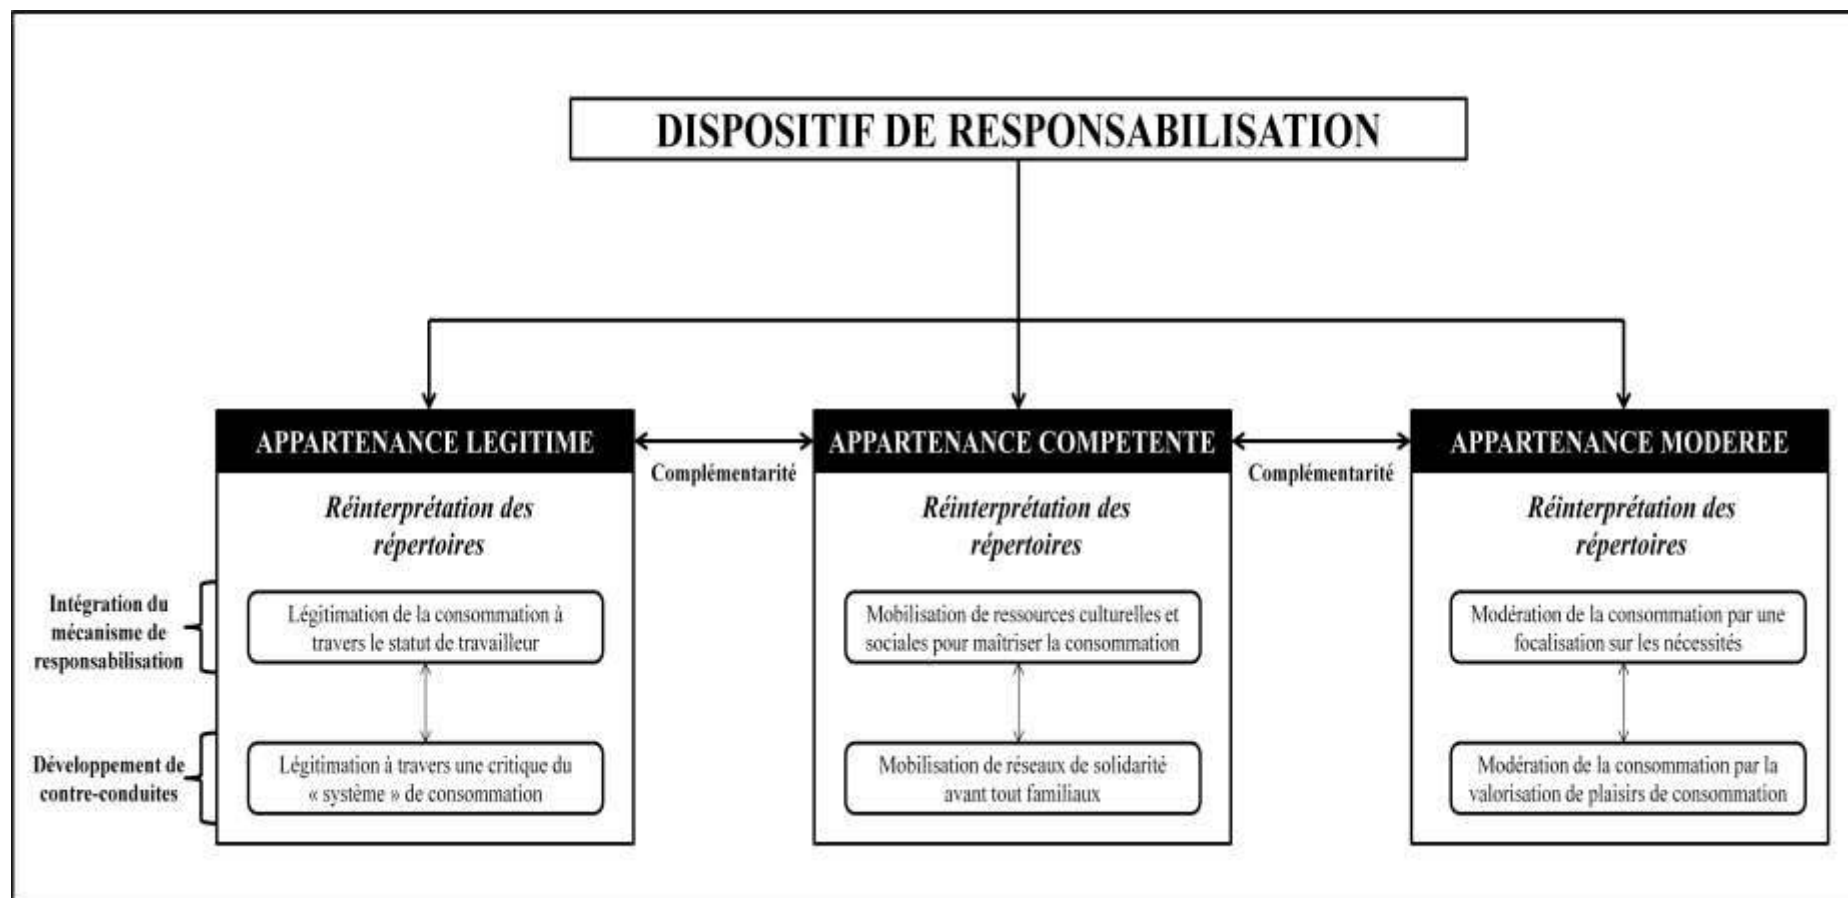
DISPOSITIF DE RESPONSABILISATION

APPARTENANCE LEGITIME

Complémentarité

APPARTENANCE COMPETENTE

Complémentarité

APPARTENANCE MODEREE

Réinterprétation des répertoires

Intégration du mécanisme de responsabilisation

Légitimation de la consommation à travers le statut de travailleur

Développement de contre-conduites

Légitimation à travers une critique du « système » de consommation

Réinterprétation des répertoires

Mobilisation de ressources culturelles et sociales pour maîtriser la consommation

Mobilisation de réseaux de solidarité avant tout familiaux

Réinterprétation des répertoires

Modération de la consommation par une focalisation sur les nécessités

Modération de la consommation par la valorisation de plaisirs de consommation